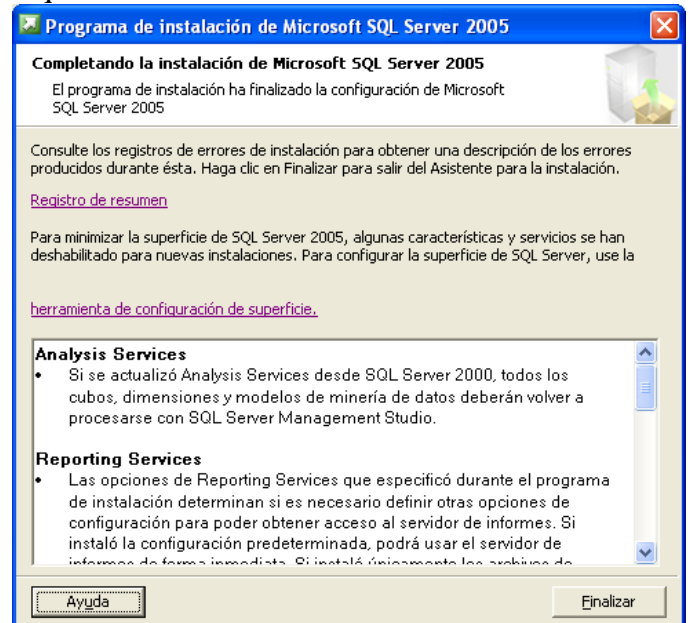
Programa de instalación de Microsoft SQL Server 2005

Completando la instalación de Microsoft SQL Server 2005

El programa de instalación ha finalizado la configuración de Microsoft SQL Server 2005

Consulte los registros de errores de instalación para obtener una descripción de los errores producidos durante ésta. Haga clic en Finalizar para salir del Asistente para la instalación.

Registro de resumen

Para minimizar la superficie de SQL Server 2005, algunas características y servicios se han deshabilitado para nuevas instalaciones. Para configurar la superficie de SQL Server, use la

herramienta de configuración de superficie.

Analysis Services
• Si se actualizó Analysis Services desde SQL Server 2000, todos los cubos, dimensiones y modelos de minería de datos deberán volver a procesarse con SQL Server Management Studio.

Reporting Services
• Las opciones de Reporting Services que especificó durante el programa de instalación determinan si es necesario definir otras opciones de configuración para poder obtener acceso al servidor de informes. Si instaló la configuración predeterminada, podrá usar el servidor de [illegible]

Ayuda

Finalizar